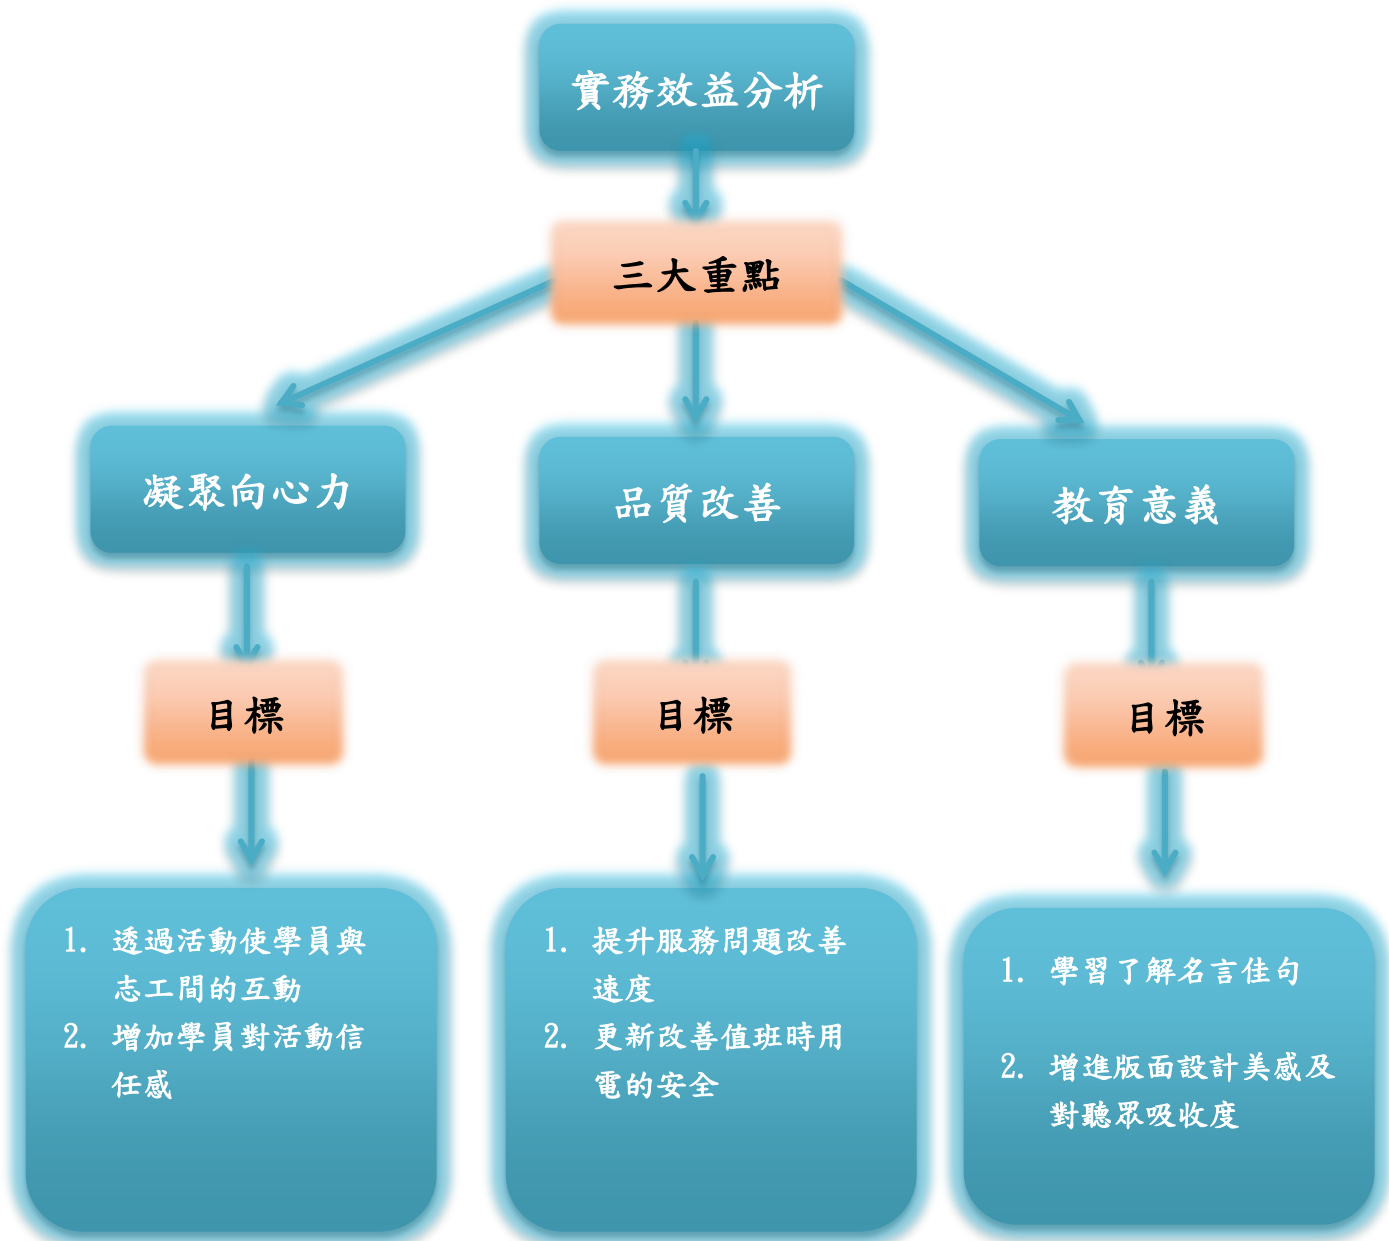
實務效益分析

三大重點

凝聚向心力

品質改善

教育意義

目標

目標

目標

1. 透過活動使學員與志工間的互動
2. 增加學員對活動信任感

1. 提升服務問題改善速度
2. 更新改善值班時用電的安全

1. 學習了解名言佳句
2. 增進版面設計美感及對聽眾吸收度